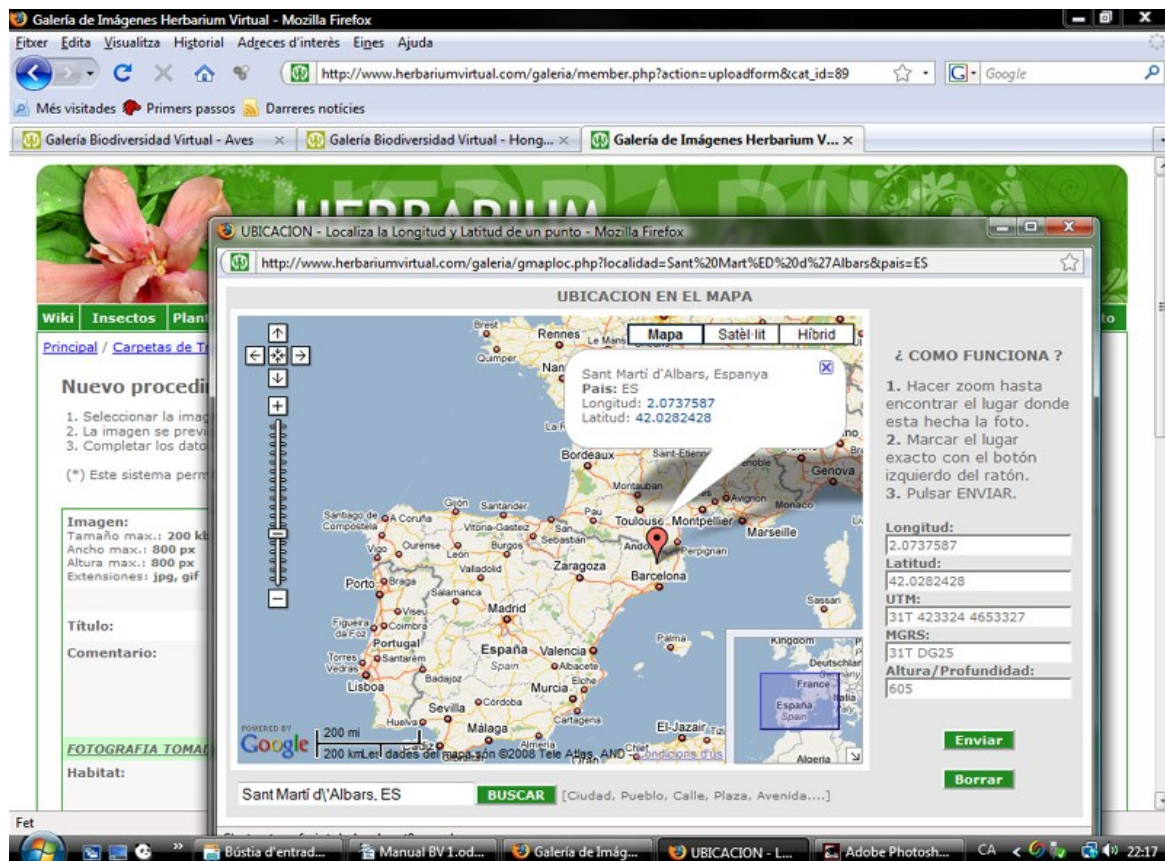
Galería de Imágenes Herbarium Virtual - Mozilla Firefox

Fitxer Edita Visualitza Historial Adreces d'interès Eines Ajuda

http://www.herbariumvirtual.com/galeria/member.php?action=uploadform&cat_id=89

Google

Més visitades Primers passos Darreres notícies

Galería Biodiversidad Virtual - Aves ×

Galería Biodiversidad Virtual - Hong... ×

Galería de Imágenes Herbarium V... ×

HERBARIUM

Wiki Insectos Plant

Principal / Carpetas de T

Nuevo procedi

1. Seleccionar la imag
2. La imagen se previ
3. Completar los dato

(*) Este sistema perm

Imagen:
Tamaño max.: 200 kb
Ancho max.: 800 px
Altura max.: 800 px
Extensiones: jpg, gif

Título:

Comentario:

FOTOGRAFIA TOMAD

Habitat:

UBICACION - Localiza la Longitud y Latitud de un punto - Mozilla Firefox

http://www.herbariumvirtual.com/galeria/gmaploc.php?localidad=Sant%20Mart%ED%20d%27Albars&pais=ES

UBICACION EN EL MAPA

Mapa Satèl·lit Híbrid

Sant Martí d'Albars, Espanya
País: ES
Longitud: 2.0737587
Latitud: 42.0282428

Brest Rennes Quimper Le Mans Nan La R Bordeaux Saint-Etienne Genova Montauban Avignon Monaco Gijón Santander Santiago de Compostela A Coruña Vitoria-Gasteiz San Sebastián Pau Toulouse Montpellier Marseille Vigo Ourense León Burgos Andorra Perpignan Valladolid Zaragoza Barcelona Porto Braga Salamanca Viseu Madrid Sassari Figueira da Foz Coimbra Portugal Palma Torres Vedras Santarém España Valencia Spain Albacete Lisboa Badajoz Elche Murcia Córdoba Sevilla Cartagena Huelva Málaga Almería El-Jazaïr Cádiz Oran Kingdom Deutschland France Italia España Spain Algeria

POWERED BY Google 200 mi 200 km Les dades del mapa són ©2008 Tele Atlas, AND Condicions d'ús

¿ COMO FUNCIONA ?

1. Hacer zoom hasta encontrar el lugar donde esta hecha la foto.
2. Marcar el lugar exacto con el botón izquierdo del ratón.
3. Pulsar ENVIAR.

Longitud:
2.0737587
Latitud:
42.0282428
UTM:
31T 423324 4653327
MGRS:
31T DG25
Altura/Profundidad:
605

Enviar

Borrar

Sant Martí d\'Albars, ES

BUSCAR [Ciudad, Pueblo, Calle, Plaza, Avenida....]

Fet

Bústia d'entrad... Manual BV 1.od... Galería de Imág... UBICACION - L... Adobe Photosh... CA 22:17